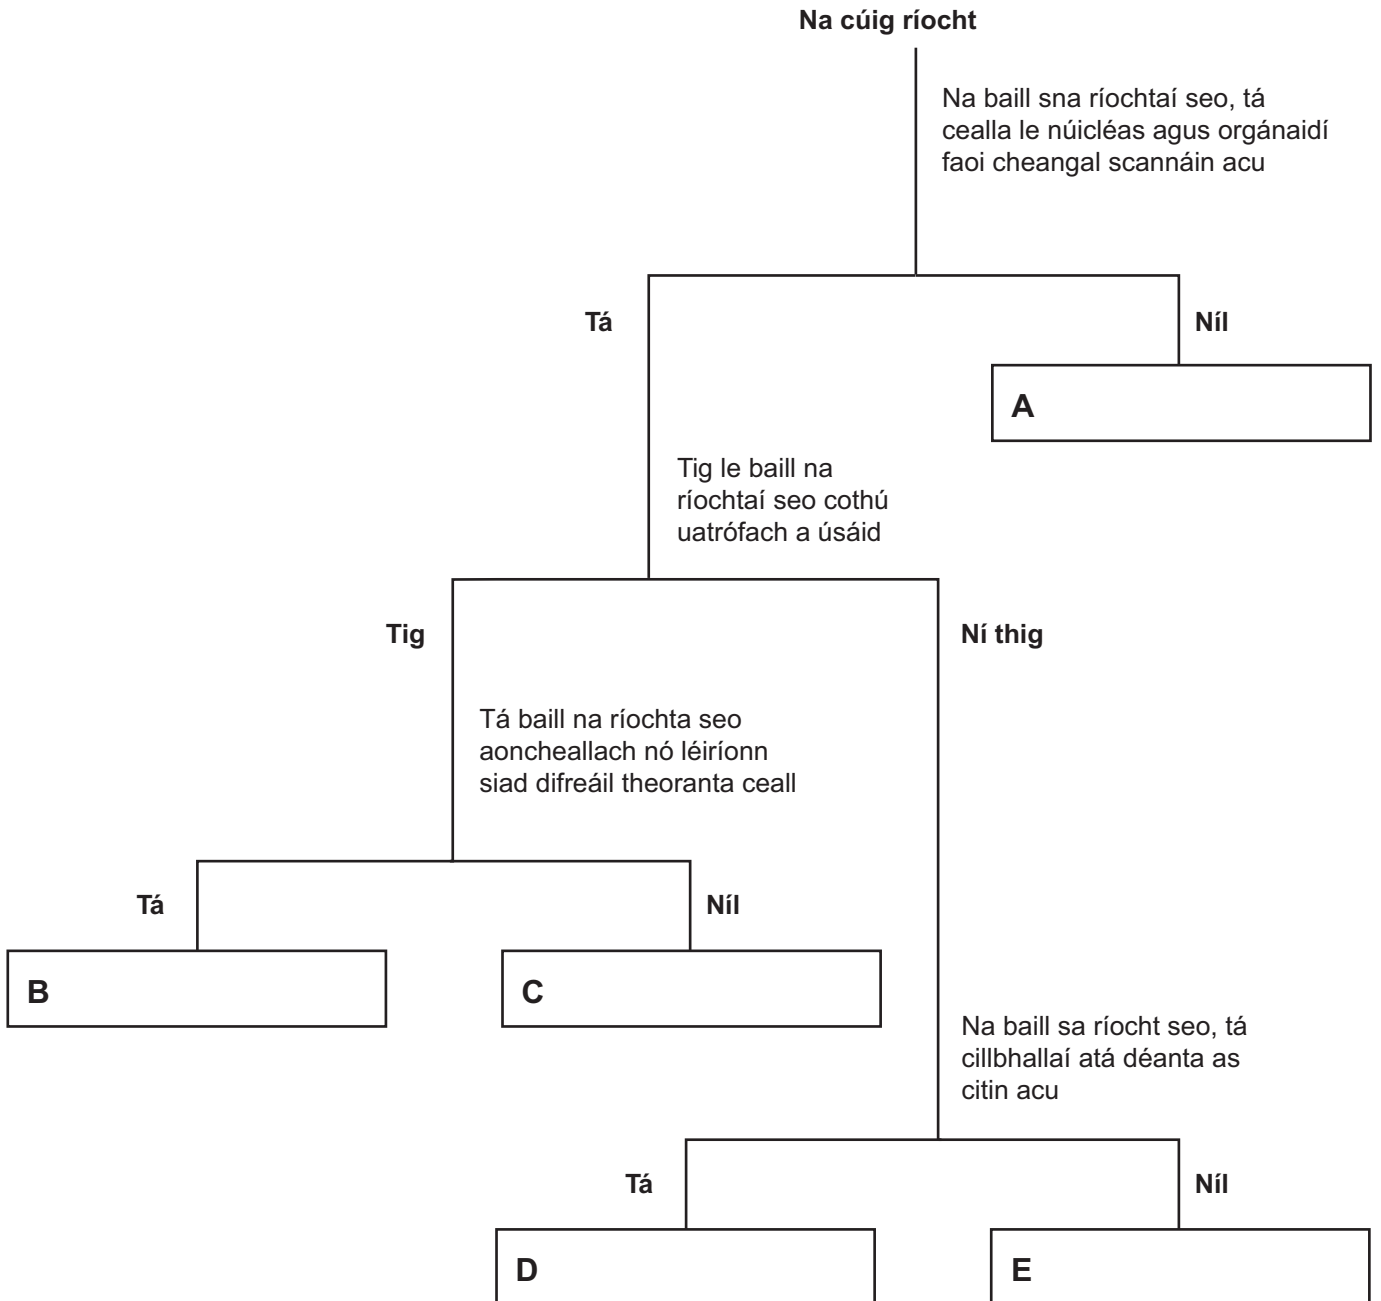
Na cúig ríocht

Na baill sna ríochtaí seo, tá cealla le núicléas agus orgánaidí faoi cheangal scannáin acu

Tá

Níl

A

Tig le baill na ríochtaí seo cothú uatrófach a úsáid

Tig

Ní thig

Tá baill na ríochta seo aoncheallach nó léiríonn siad difreáil theoranta ceall

Tá

Níl

B

C

Na baill sa ríocht seo, tá cillbhallaí atá déanta as citin acu

Tá

Níl

D

E